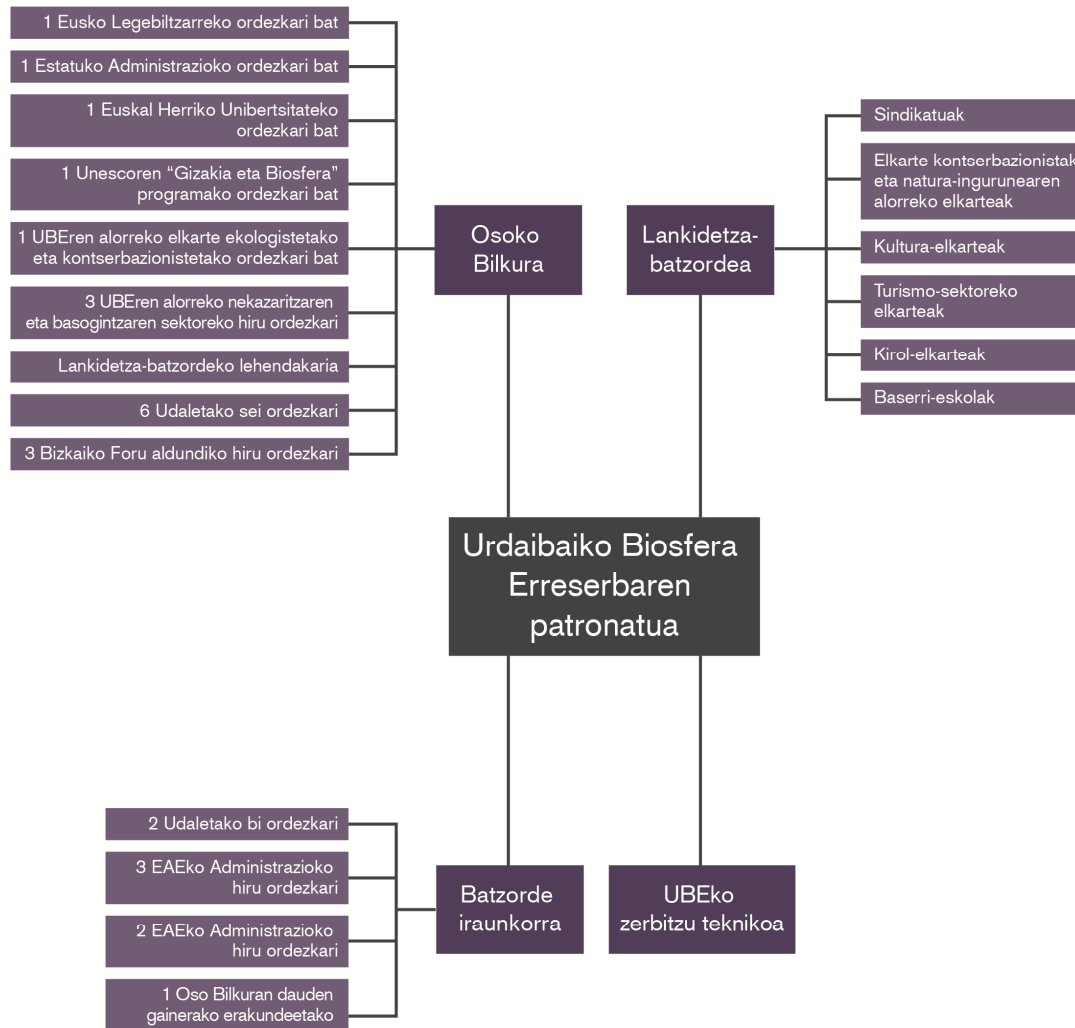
1 Eusko Legebiltzarreko ordezkari bat

1 Estatuko Administrazioko ordezkari bat

1 Euskal Herriko Unibertsitateko ordezkari bat

1 Unescoren "Gizakia eta Biosfera" programako ordezkari bat

1 UBEren alorreko elkarte ekologistetako eta kontserbazionistetako ordezkari bat

3 UBEren alorreko nekazaritzaren eta basogintzaren sektoreko hiru ordezkari

Lankidetza-batzordeko lehendakaria

6 Udaletako sei ordezkari

3 Bizkaiko Foru aldundiko hiru ordezkari

Osoko Bilkura

Lankidetza-batzordea

Sindikatuak

Elkarte kontserbazionistak eta natura-ingurunearen alorreko elkarteak

Kultura-elkarteak

Turismo-sektoreko elkarteak

Kirol-elkarteak

Baserri-eskolak

Urdaibaiko Biosfera Erreserbaren patronatua

2 Udaletako bi ordezkari

3 EAEko Administrazioko hiru ordezkari

2 EAEko Administrazioko hiru ordezkari

1 Oso Bilkuran dauden gainerako erakundeetako

Batzorde iraunkorra

UBEko zerbitzu teknikoa